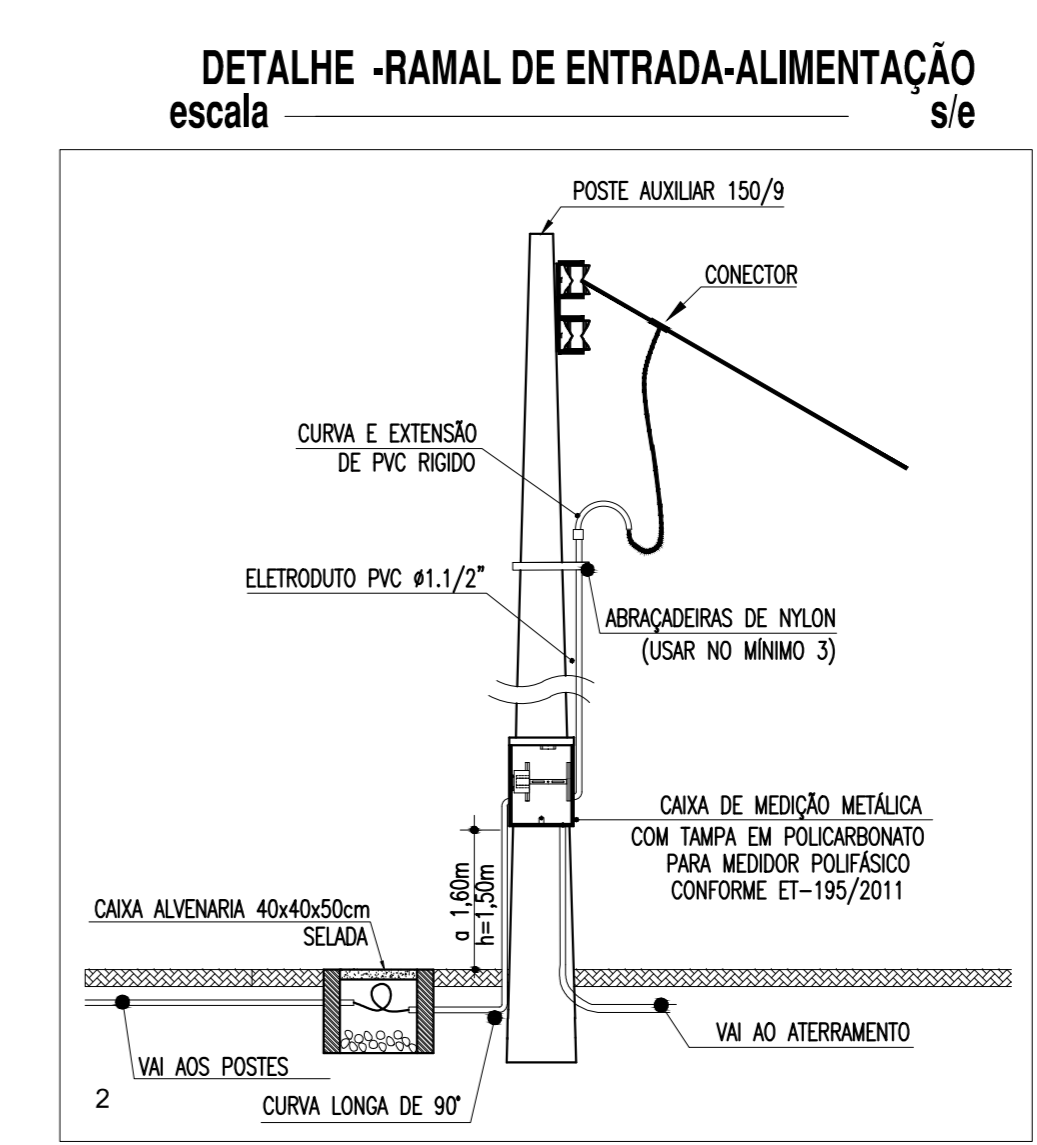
DETALHE -RAMAL DE ENTRADA-ALIMENTAÇÃO
escala s/e

POSTE AUXILIAR 150/9

CONECTOR

CURVA E EXTENSÃO DE PVC RIGIDO

ELETRODUTO PVC Ø1.1/2"

ABRAÇADEIRAS DE NYLON (USAR NO MÍNIMO 3)

CAIXA DE MEDIÇÃO METÁLICA COM TAMPA EM POLICARBONATO PARA MEDIDOR POLIFÁSICO CONFORME ET-195/2011

a 1,60m
h=1,50m

CAIXA ALVENARIA 40x40x50cm SELADA

VAI AO ATERRAMENTO

VAI AOS POSTES

2

CURVA LONGA DE 90°